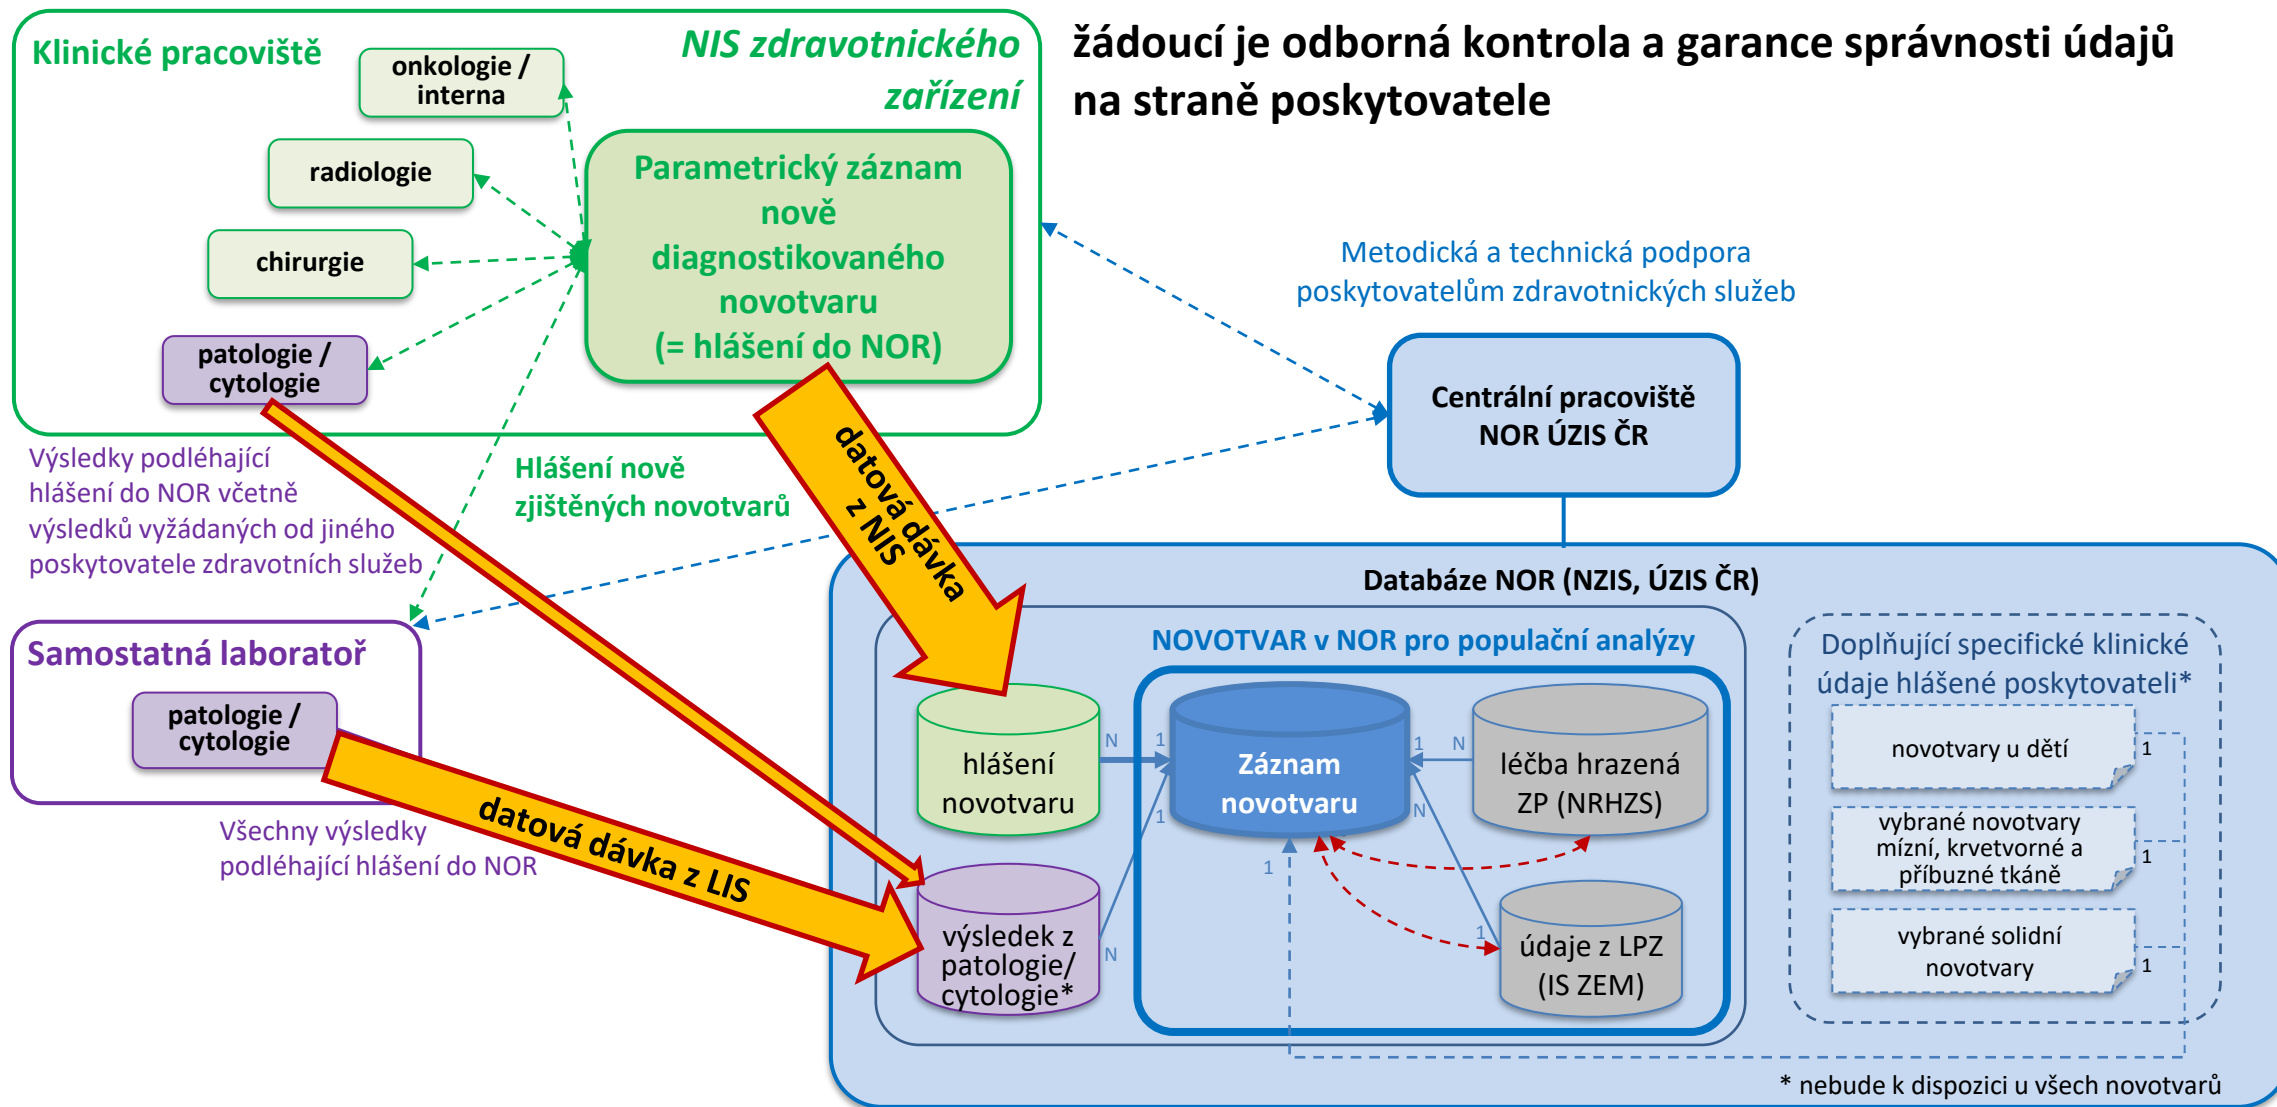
Klinické pracoviště

NIS zdravotnického zařízení

žádoucí je odborná kontrola a garance správnosti údajů na straně poskytovatele

onkologie / interna

radiologie

chirurgie

patologie / cytologie

Parametrický záznam nově diagnostikovaného novotvaru (= hlášení do NOR)

Metodická a technická podpora poskytovatelům zdravotnických služeb

Centrální pracoviště NOR ÚZIS ČR

Výsledky podléhající hlášení do NOR včetně výsledků vyžádaných od jiného poskytovatele zdravotních služeb

Hlášení nově zjištěných novotvarů

datová dávka z NIS

Databáze NOR (NZIS, ÚZIS ČR)

Samostatná laboratoř

patologie / cytologie

Všechny výsledky podléhající hlášení do NOR

datová dávka z LIS

NOVOTVAR v NOR pro populační analýzy

hlášení novotvaru

N

1

Záznam novotvaru

1

N

léčba hrazená ZP (NRHZS)

N

1

1

N

výsledek z patologie/ cytologie*

údaje z LPZ (IS ZEM)

1

Doplňující specifické klinické údaje hlášené poskytovateli*

novotvary u dětí

1

vybrané novotvary mízní, krvetvorné a příbuzné tkáně

1

vybrané solidní novotvary

1

* nebude k dispozici u všech novotvarů